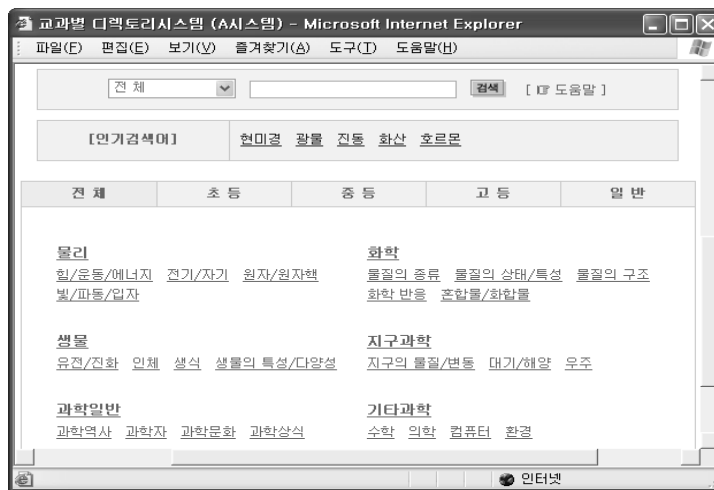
교과별 디렉토리시스템 (A시스템) - Microsoft Internet Explorer

파일(F) 편집(E) 보기(V) 즐겨찾기(A) 도구(T) 도움말(H)

전 체

검색 [ ☞ 도움말 ]

[인기검색어] 현미경 광물 진동 화산 호르몬

| 전 체 | 초 등 | 중 등 | 고 등 | 일 반 |
|---|---|---|---|---|

물리
힘/운동/에너지 전기/자기 원자/원자핵
빛/파동/입자

화학
물질의 종류 물질의 상태/특성 물질의 구조
화학 반응 혼합물/화합물

생물
유전/진화 인체 생식 생물의 특성/다양성

지구과학
지구의 물질/변동 대기/해양 우주

과학일반
과학역사 과학자 과학문화 과학상식

기타과학
수학 의학 컴퓨터 환경

인터넷